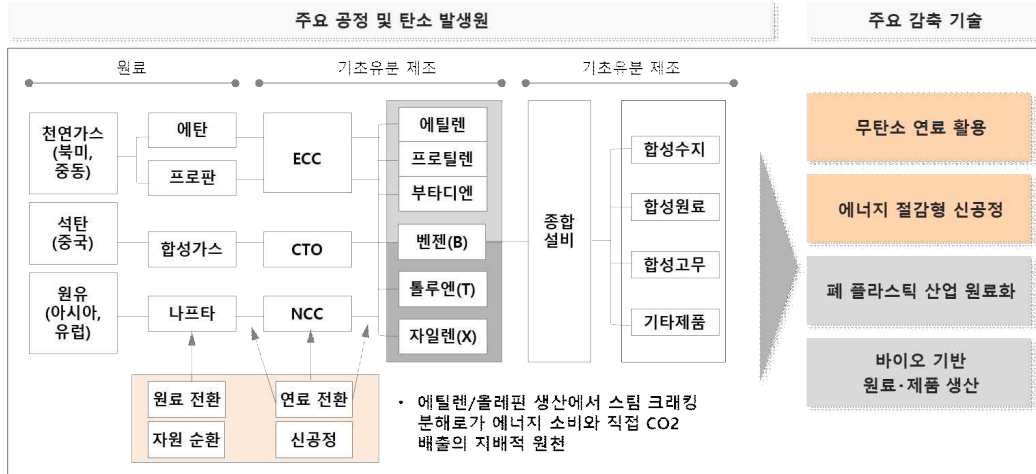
주요 공정 및 탄소 발생원

주요 감축 기술

원료

기초유분 제조

기초유분 제조

천연가스 (북미, 중동)

에탄

프로판

석탄 (중국)

합성가스

원유 (아시아, 유럽)

나프타

ECC

CTO

NCC

에틸렌

프로틸렌

부타디엔

벤젠(B)

톨루엔(T)

자일렌(X)

종합 설비

합성수지

합성원료

합성고무

기타제품

원료 전환

연료 전환

자원 순환

신공정

• 에틸렌/올레핀 생산에서 스팀 크래킹 분해로가 에너지 소비와 직접 CO2 배출의 지배적 원천

무탄소 연료 활용

에너지 절감형 신공정

폐 플라스틱 산업 원료화

바이오 기반 원료·제품 생산